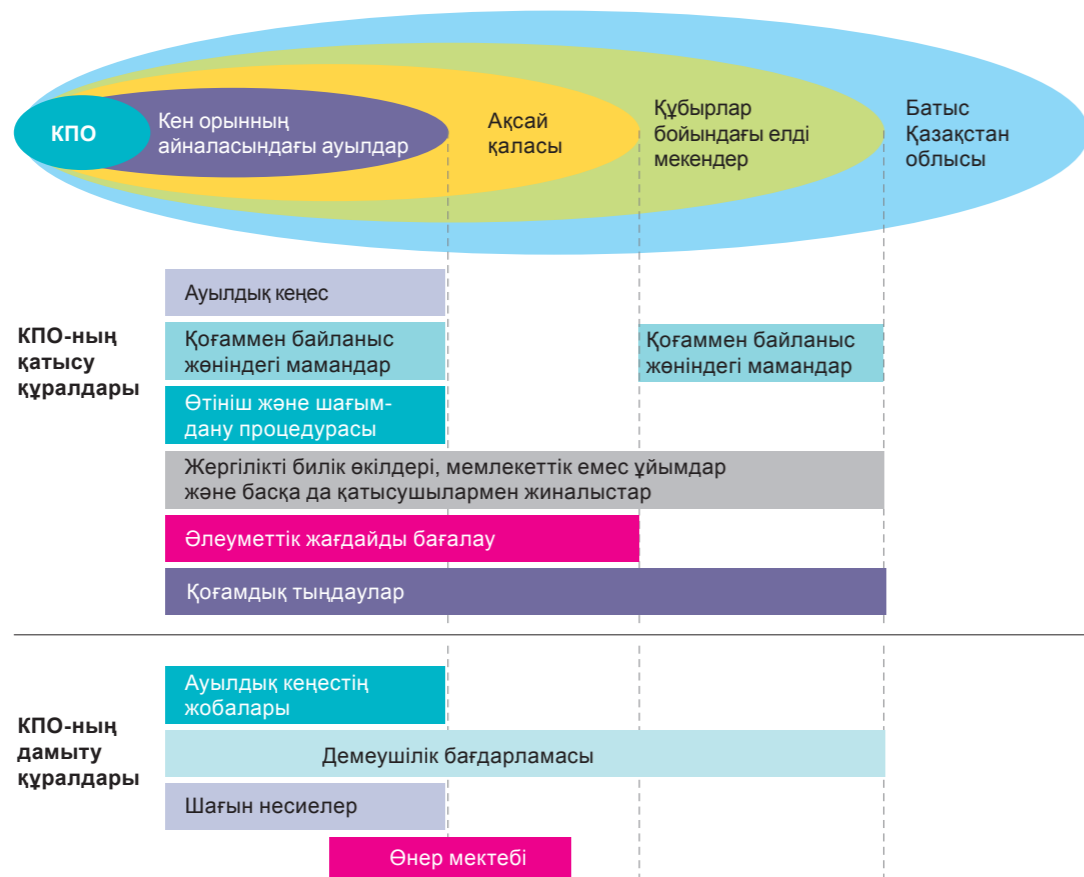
КПО

Кен орынның айналасындағы ауылдар

Ақсай қаласы

Құбырлар бойындағы елді мекендер

Батыс Қазақстан облысы

КПО-ның қатысу құралдары

Ауылдық кеңес

Қоғаммен байланыс жөніндегі мамандар

Қоғаммен байланыс жөніндегі мамандар

Өтініш және шағымдану процедурасы

Жергілікті билік өкілдері, мемлекеттік емес ұйымдар және басқа да қатысушылармен жиналыстар

Әлеуметтік жағдайды бағалау

Қоғамдық тыңдаулар

КПО-ның дамыту құралдары

Ауылдық кеңестің жобалары

Демеушілік бағдарламасы

Шағын несиелер

Өнер мектебі